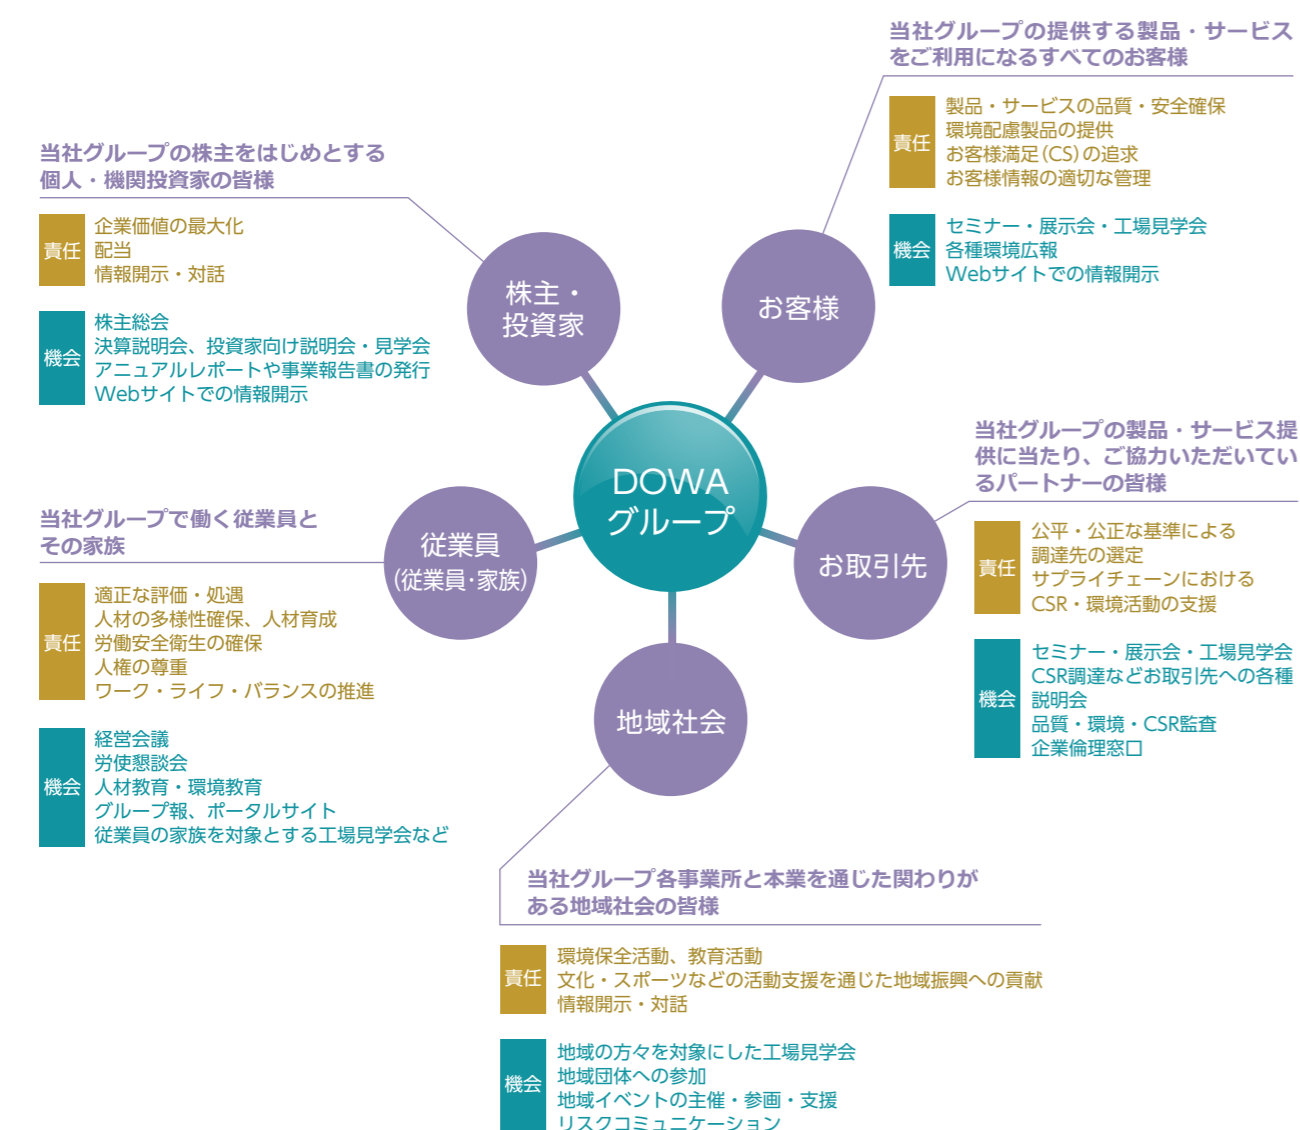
当社グループの提供する製品・サービスをご利用になるすべてのお客様

責任
製品・サービスの品質・安全確保
環境配慮製品の提供
お客様満足(CS)の追求
お客様情報の適切な管理

機会
セミナー・展示会・工場見学会
各種環境広報
Webサイトでの情報開示

当社グループの株主をはじめとする個人・機関投資家の皆様

責任
企業価値の最大化
配当
情報開示・対話

機会
株主総会
決算説明会、投資家向け説明会・見学会
アニュアルレポートや事業報告書の発行
Webサイトでの情報開示

株主・投資家

お客様

DOWAグループ

当社グループの製品・サービス提供に当たり、ご協力いただいているパートナーの皆様

責任
公平・公正な基準による調達先の選定
サプライチェーンにおけるCSR・環境活動の支援

機会
セミナー・展示会・工場見学会
CSR調達などお取引先への各種説明会
品質・環境・CSR監査
企業倫理窓口

当社グループで働く従業員とその家族

従業員
(従業員·家族)

お取引先

責任
適正な評価・処遇
人材の多様性確保、人材育成
労働安全衛生の確保
人権の尊重
ワーク・ライフ・バランスの推進

機会
経営会議
労使懇談会
人材教育・環境教育
グループ報、ポータルサイト
従業員の家族を対象とする工場見学会など

地域社会

当社グループ各事業所と本業を通じた関わりがある地域社会の皆様

責任
環境保全活動、教育活動
文化・スポーツなどの活動支援を通じた地域振興への貢献
情報開示・対話

機会
地域の方々を対象にした工場見学会
地域団体への参加
地域イベントの主催・参画・支援
リスクコミュニケーション